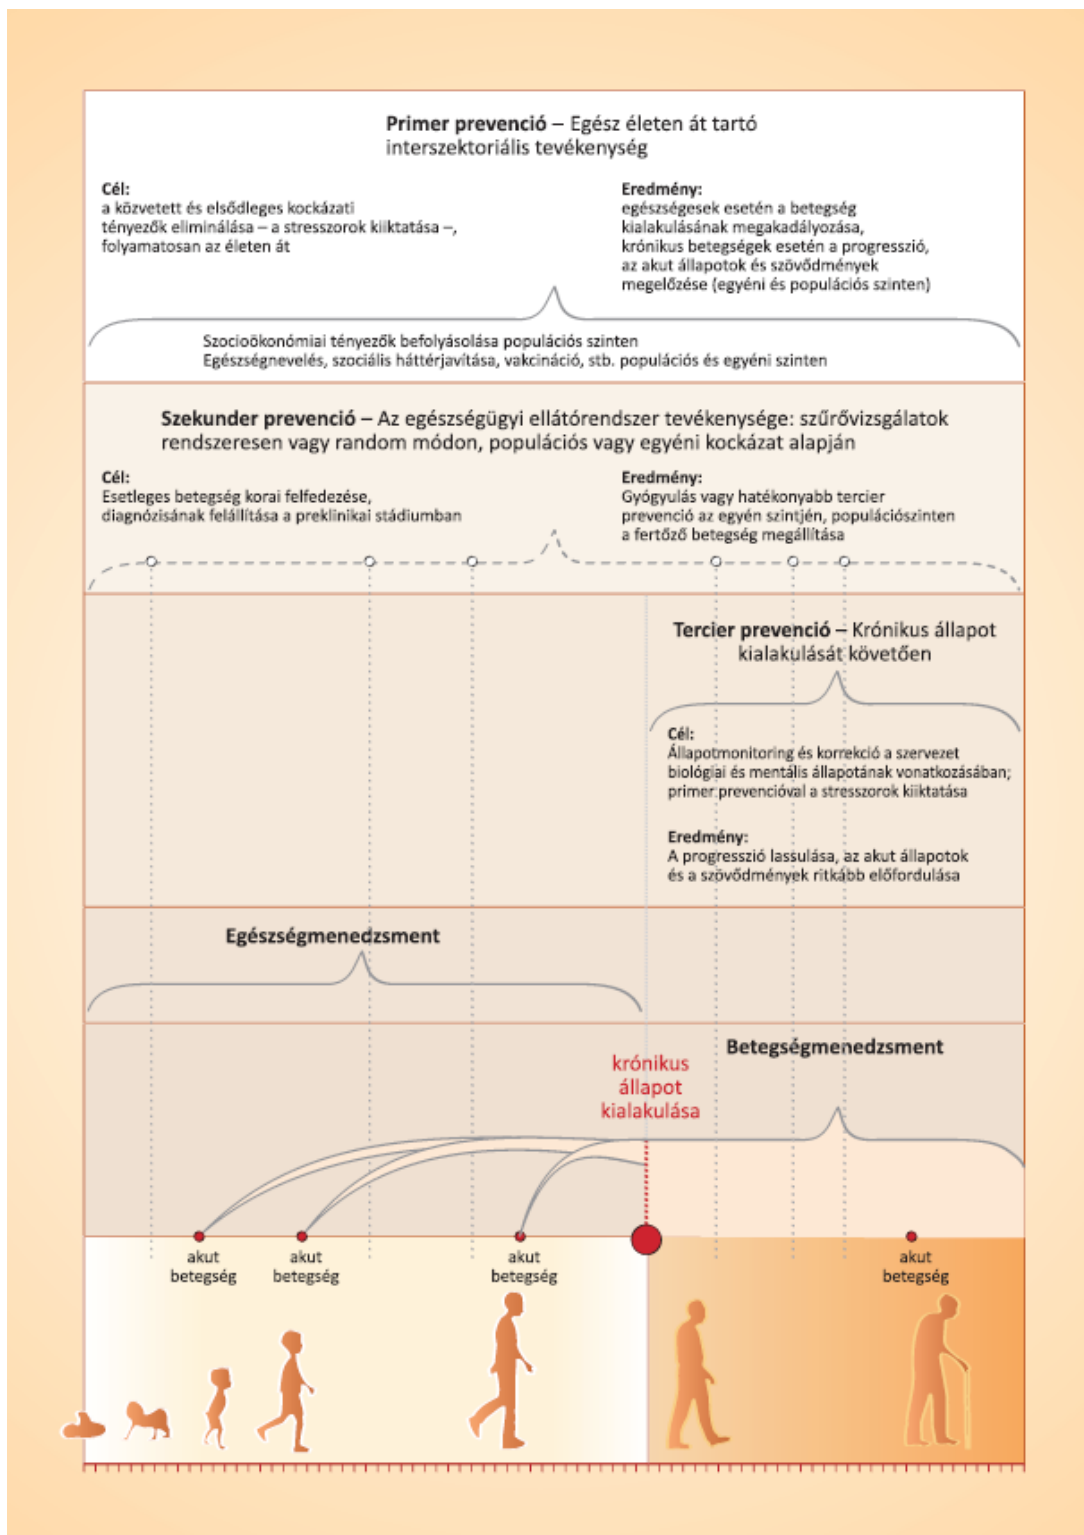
**Primer prevenció** – Egész életen át tartó interszektoriális tevékenység

**Cél:**
a közvetett és elsődleges kockázati tényezők eliminálása – a stresszorok kiiktatása –, folyamatosan az életen át

**Eredmény:**
egészségesek esetén a betegség kialakulásának megakadályozása, krónikus betegségek esetén a progresszió, az akut állapotok és szövődmények megelőzése (egyéni és populációs szinten)

Szocioökonómiai tényezők befolyásolása populációs szinten
Egészségnevelés, szociális háttérjavítása, vakcináció, stb. populációs és egyéni szinten

**Szekunder prevenció** – Az egészségügyi ellátórendszer tevékenysége: szűrővizsgálatok rendszeresen vagy random módon, populációs vagy egyéni kockázat alapján

**Cél:**
Esetleges betegség korai felfedezése, diagnózisának felállítása a preklinikai stádiumban

**Eredmény:**
Gyógyulás vagy hatékonyabb tercier prevenció az egyén szintjén, populációszinten a fertőző betegség megállítása

**Tercier prevenció** – Krónikus állapot kialakulását követően

**Cél:**
Állapotmonitoring és korrekció a szervezet biológiai és mentális állapotának vonatkozásában; primer prevencióval a stresszorok kiiktatása

**Eredmény:**
A progresszió lassulása, az akut állapotok és a szövődmények ritkább előfordulása

**Egészségmenedzsment**

**Betegségmenedzsment**

krónikus állapot kialakulása

akut betegség

akut betegség

akut betegség

akut betegség